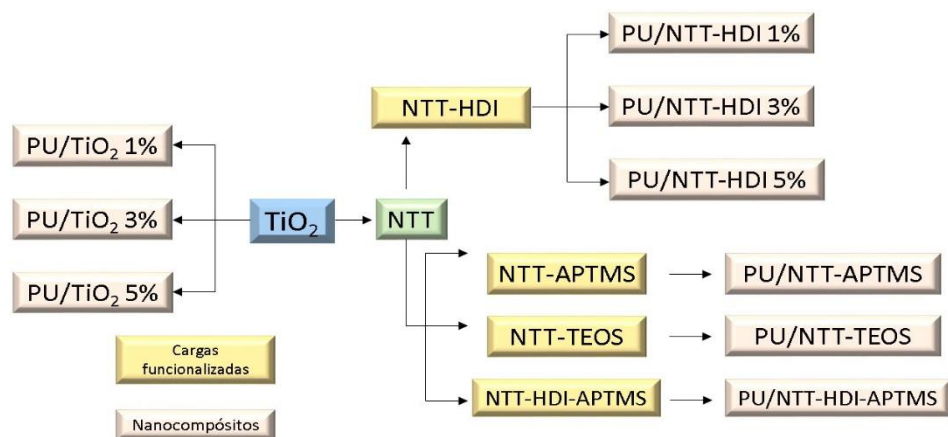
PU/NTT-HDI 1%

NTT-HDI

PU/NTT-HDI 3%

PU/$TiO_2$ 1%

PU/NTT-HDI 5%

PU/$TiO_2$ 3%

$TiO_2$

NTT

PU/$TiO_2$ 5%

NTT-APTMS

PU/NTT-APTMS

NTT-TEOS

PU/NTT-TEOS

Cargas funcionalizadas

NTT-HDI-APTMS

PU/NTT-HDI-APTMS

Nanocompósitos